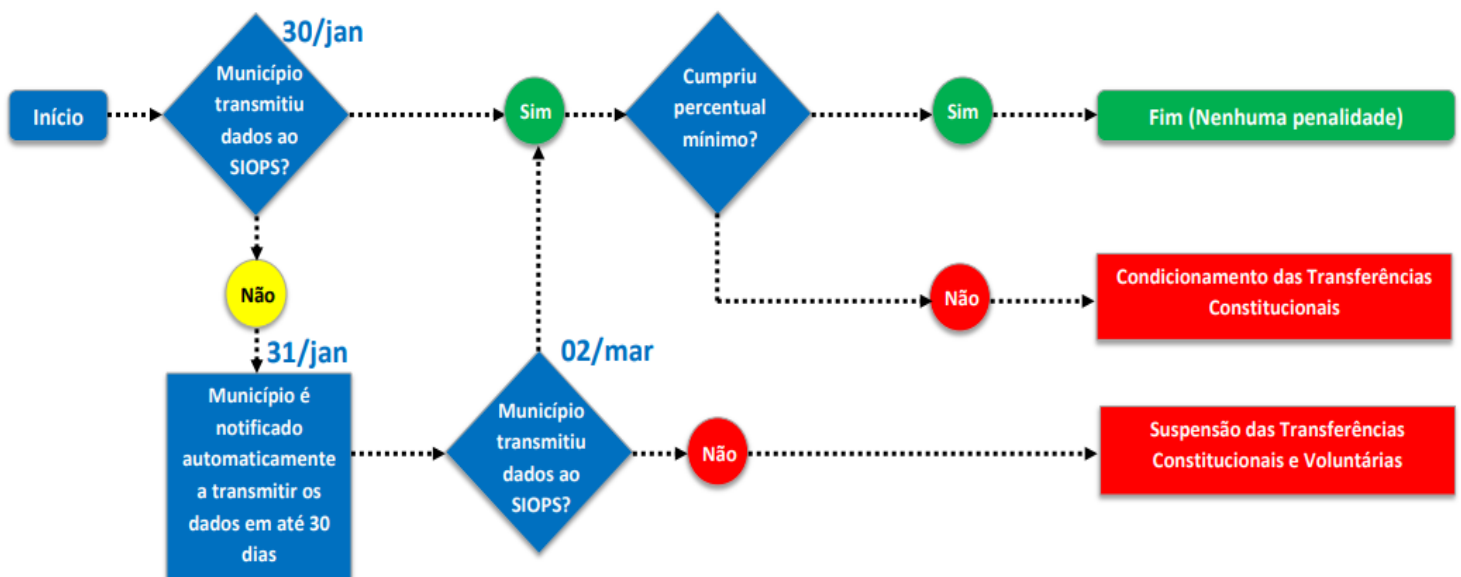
Início

30/jan

Município transmitiu dados ao SIOPS?

Sim

Cumpriu percentual mínimo?

Sim

Fim (Nenhuma penalidade)

Não

Condicionamento das Transferências Constitucionais

Não

31/jan

Município é notificado automaticamente a transmitir os dados em até 30 dias

02/mar

Município transmitiu dados ao SIOPS?

Não

Suspensão das Transferências Constitucionais e Voluntárias